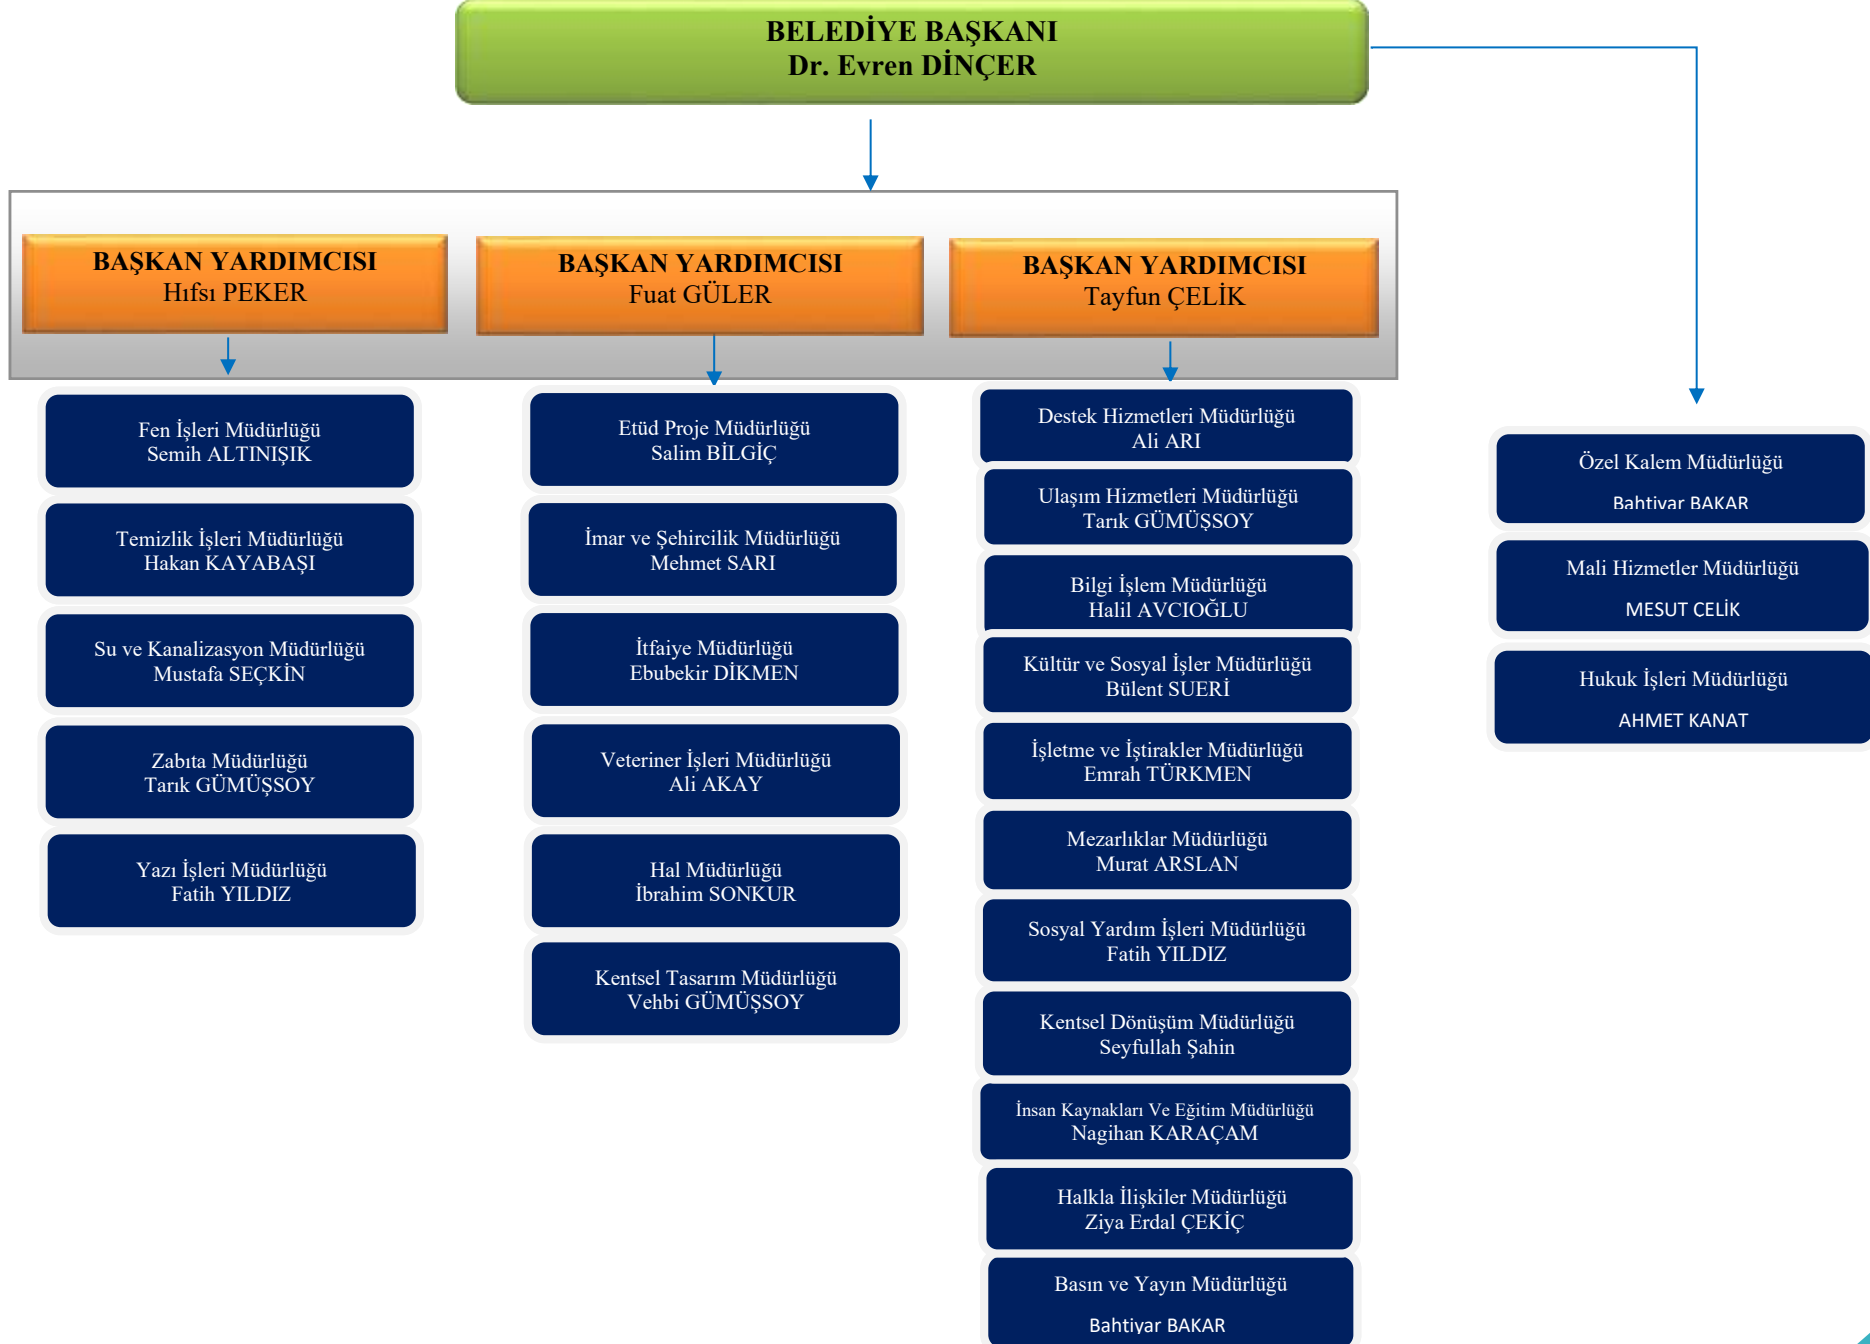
BELEDİYE BAŞKANI
Dr. Evren DİNÇER

BAŞKAN YARDIMCISI
Hıfsı PEKER

BAŞKAN YARDIMCISI
Fuat GÜLER

BAŞKAN YARDIMCISI
Tayfun ÇELİK

Fen İşleri Müdürlüğü
Semih ALTINIŞIK

Temizlik İşleri Müdürlüğü
Hakan KAYABAŞI

Su ve Kanalizasyon Müdürlüğü
Mustafa SEÇKİN

Zabıta Müdürlüğü
Tarık GÜMÜŞSOY

Yazı İşleri Müdürlüğü
Fatih YILDIZ

Etüd Proje Müdürlüğü
Salim BİLGİÇ

İmar ve Şehircilik Müdürlüğü
Mehmet SARI

İtfaiye Müdürlüğü
Ebubekir DİKMEN

Veteriner İşleri Müdürlüğü
Ali AKAY

Hal Müdürlüğü
İbrahim SONKUR

Kentsel Tasarım Müdürlüğü
Vehbi GÜMÜŞSOY

Destek Hizmetleri Müdürlüğü
Ali ARI

Ulaşım Hizmetleri Müdürlüğü
Tarık GÜMÜŞSOY

Bilgi İşlem Müdürlüğü
Halil AVCIOĞLU

Kültür ve Sosyal İşler Müdürlüğü
Bülent SUERİ

İşletme ve İştirakler Müdürlüğü
Emrah TÜRKMEN

Mezarlıklar Müdürlüğü
Murat ARSLAN

Sosyal Yardım İşleri Müdürlüğü
Fatih YILDIZ

Kentsel Dönüşüm Müdürlüğü
Seyfullah Şahin

İnsan Kaynakları Ve Eğitim Müdürlüğü
Nagihan KARAÇAM

Halkla İlişkiler Müdürlüğü
Ziya Erdal ÇEKİÇ

Basın ve Yayın Müdürlüğü
Bahtiyar BAKAR

Özel Kalem Müdürlüğü
Bahtivar BAKAR

Mali Hizmetler Müdürlüğü
MESUT CELİK

Hukuk İşleri Müdürlüğü
AHMET KANAT